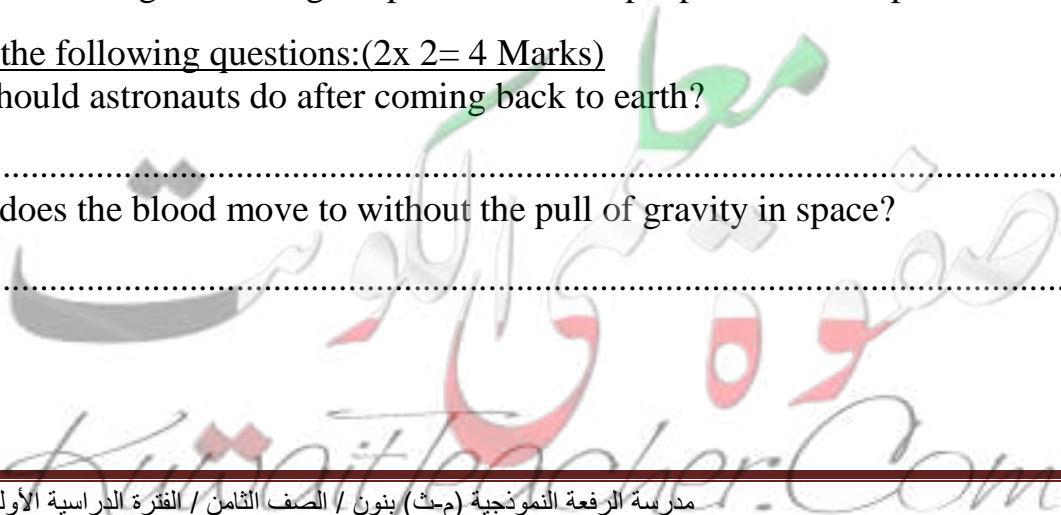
the following questions:(2x 2= 4 Marks)

hould astronauts do after coming back to earth?

.................................................................................................

does the blood move to without the pull of gravity in space?

.................................................................................................

معلمي صفوة الكويت

KuwaitTeacher.Com

مدرسة الرفعة النموذجية (م-ث) بنون / الصف الثامن / الفترة الدراسية الأولى